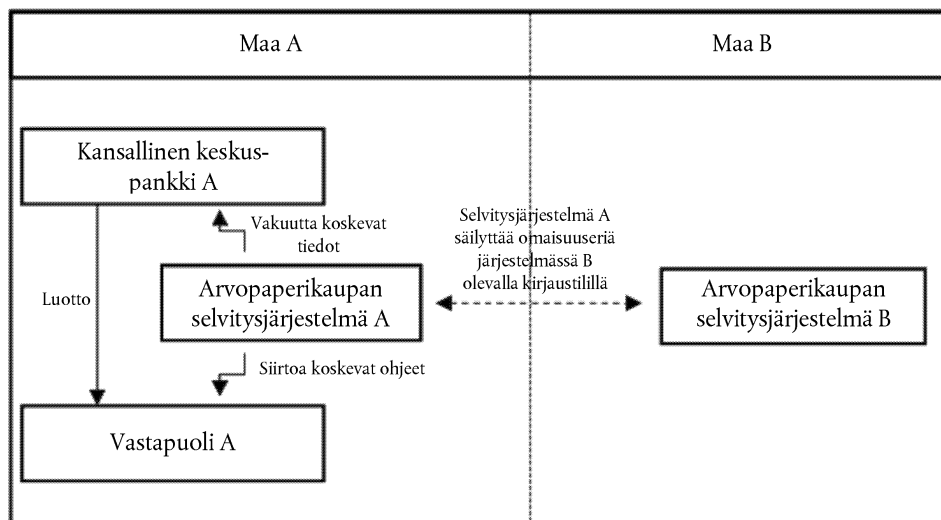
Maa A

Maa B

Kansallinen keskuspankki A

Vakuutta koskevat tiedot

Selvitysjärjestelmä A säilyttää omaisuuseriä järjestelmässä B olevalla kirjaustilillä

Luotto

Arvopaperikaupan selvitysjärjestelmä A

Arvopaperikaupan selvitysjärjestelmä B

Siirtoa koskevat ohjeet

Vastapuoli A